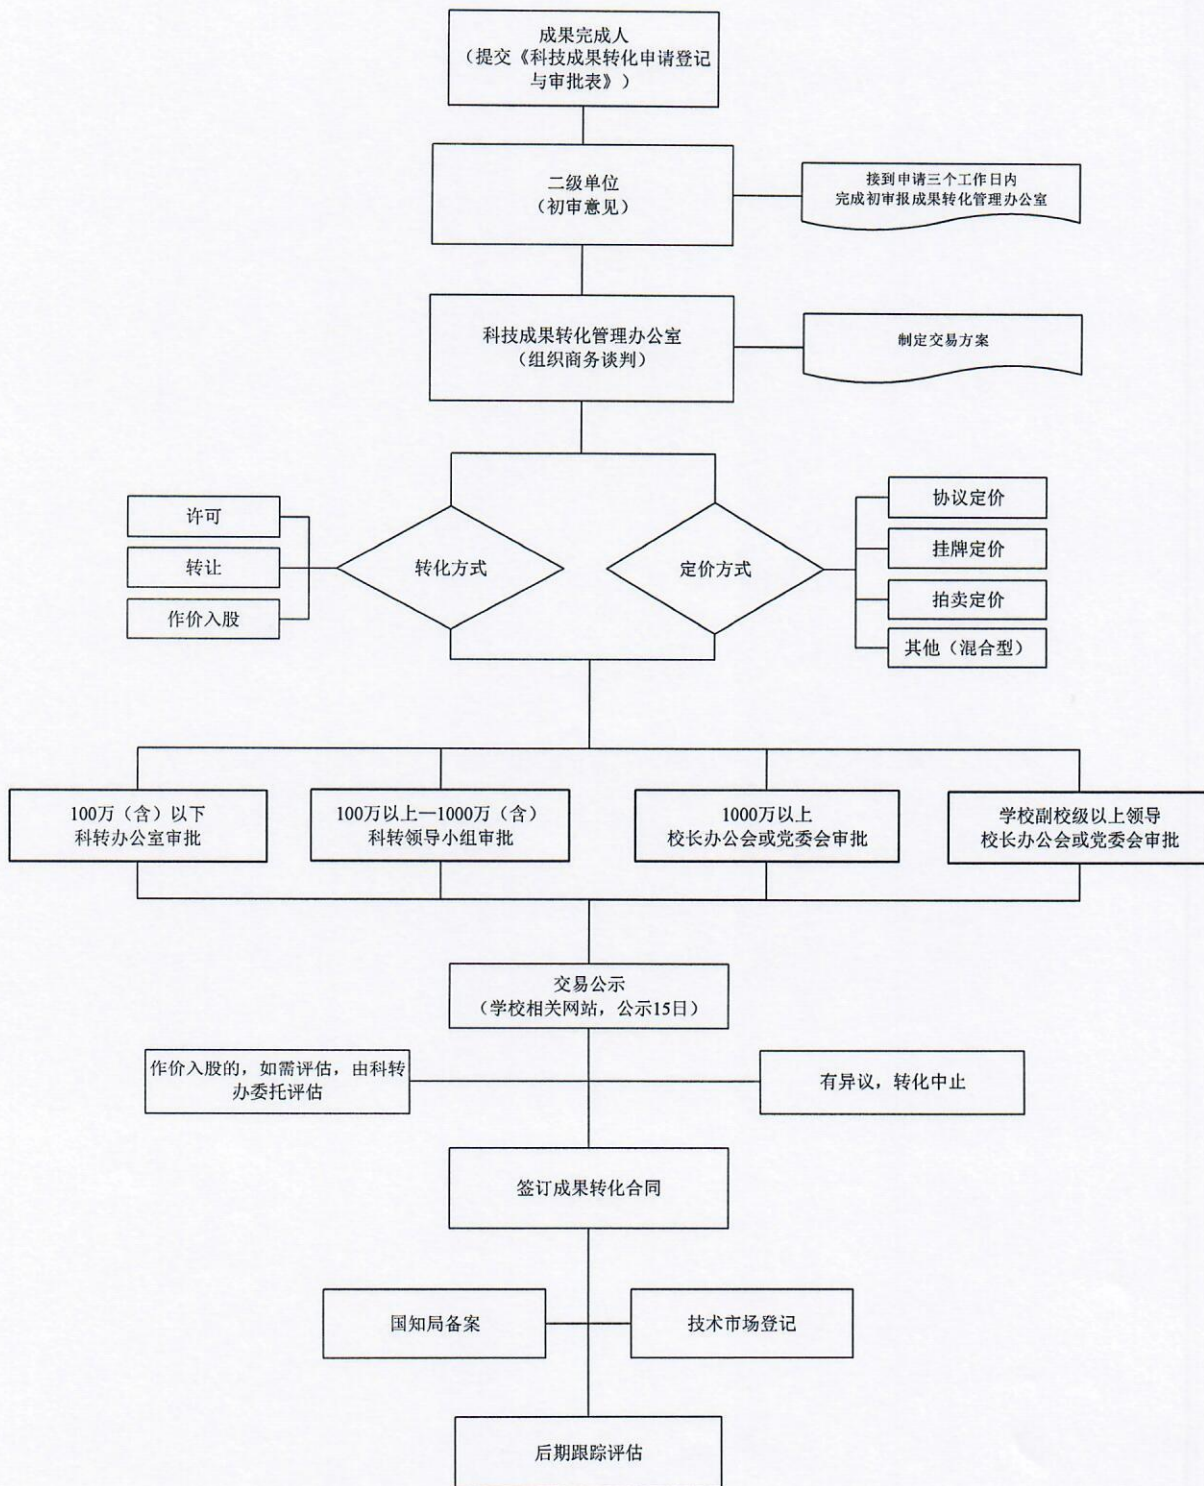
成果完成人
（提交《科技成果转化申请登记与审批表》）

二级单位
（初审意见）

接到申请三个工作日内
完成初审报成果转化管理办公室

科技成果转化管理办公室
（组织商务谈判）

制定交易方案

许可

转让

作价入股

转化方式

定价方式

协议定价

挂牌定价

拍卖定价

其他（混合型）

100万（含）以下
科转办公室审批

100万以上—1000万（含）
科转领导小组审批

1000万以上
校长办公会或党委会审批

学校副校级以上领导
校长办公会或党委会审批

交易公示
（学校相关网站，公示15日）

作价入股的，如需评估，由科转办委托评估

有异议，转化中止

签订成果转化合同

国知局备案

技术市场登记

后期跟踪评估